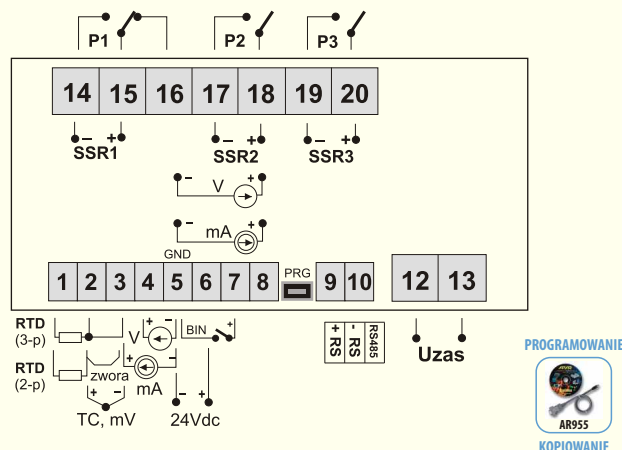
P1
P2
P3

| 14 | 15 | 16 | 17 | 18 | 19 | 20 |
|---|---|---|---|---|---|---|

– +
SSR1
– +
SSR2
– +
SSR3

– V +
– mA +

GND

| 1 | 2 | 3 | 4 | 5 | 6 | 7 | 8 |
|---|---|---|---|---|---|---|---|

PRG

| 9 | 10 |
|---|---|

| 12 | 13 |
|---|---|

RTD (3-p)
RTD (2-p)
zwora
V
+ –
+ –
mA
BIN
TC, mV
– +
24Vdc

+ RS
- RS
RS485

Uzas

PROGRAMOWANIE
AR955
KOPIOWANIE